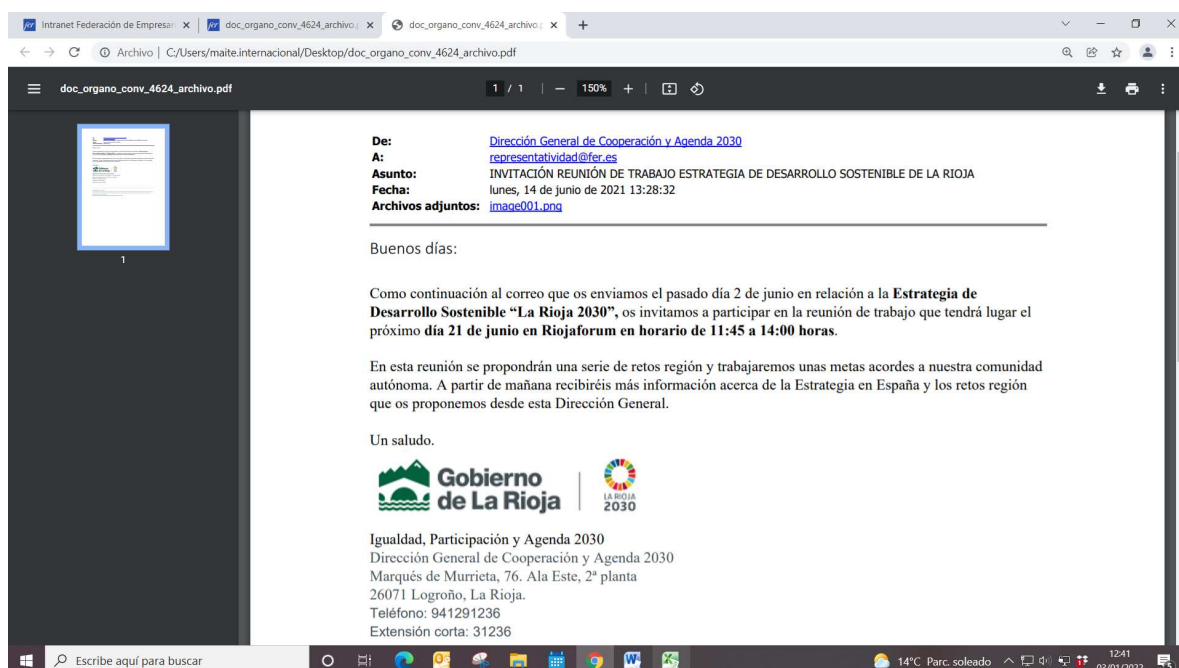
Intranet Federación de Empresar × | doc_organo_conv_4624_archivo.p × | doc_organo_conv_4624_archivo.p × +

Archivo | C:/Users/maite.internacional/Desktop/doc_organo_conv_4624_archivo.pdf

doc_organo_conv_4624_archivo.pdf 1 / 1 | — 150% +

1

De: Dirección General de Cooperación y Agenda 2030
A: representatividad@fer.es
Asunto: INVITACIÓN REUNIÓN DE TRABAJO ESTRATEGIA DE DESARROLLO SOSTENIBLE DE LA RIOJA
Fecha: lunes, 14 de junio de 2021 13:28:32
Archivos adjuntos: image001.png

Buenos días:

Como continuación al correo que os enviamos el pasado día 2 de junio en relación a la **Estrategia de Desarrollo Sostenible "La Rioja 2030",** os invitamos a participar en la reunión de trabajo que tendrá lugar el próximo **día 21 de junio en Riojaforum en horario de 11:45 a 14:00 horas**.

En esta reunión se propondrán una serie de retos región y trabajaremos unas metas acordes a nuestra comunidad autónoma. A partir de mañana recibiréis más información acerca de la Estrategia en España y los retos región que os proponemos desde esta Dirección General.

Un saludo.

Gobierno de La Rioja | LA RIOJA 2030

Igualdad, Participación y Agenda 2030
Dirección General de Cooperación y Agenda 2030
Marqués de Murrieta, 76. Ala Este, 2ª planta
26071 Logroño, La Rioja.
Teléfono: 941291236
Extensión corta: 31236

Escribe aquí para buscar
14°C Parc. soleado 12:41 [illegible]